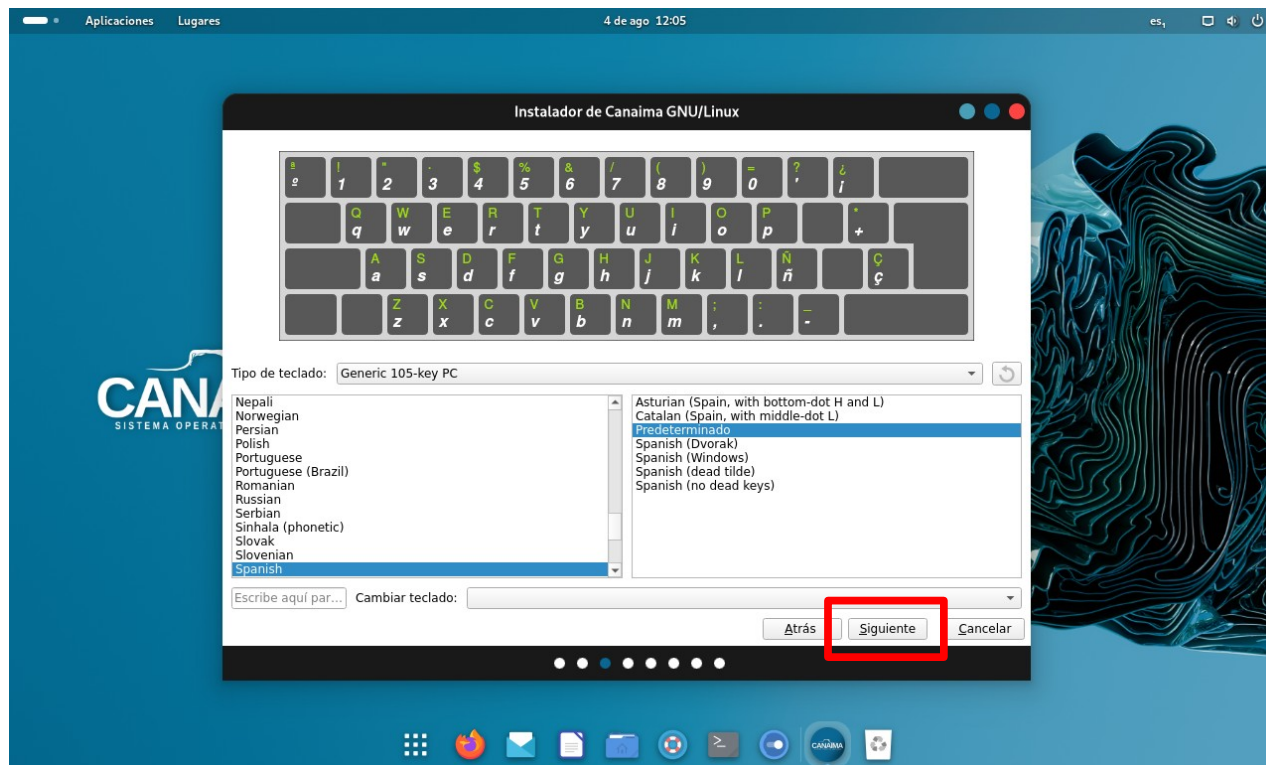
Aplicaciones Lugares 4 de ago 12:05 es

Instalador de Canaima GNU/Linux

ª º | ! 1 | " 2 | · 3 | $ 4 | % 5 | & 6 | / 7 | ( 8 | ) 9 | = 0 | ? ' | ¿ ¡
Q q | W w | E e | R r | T t | Y y | U u | I i | O o | P p | * +
A a | S s | D d | F f | G g | H h | J j | K k | L l | Ñ ñ | Ç ç
Z z | X x | C c | V v | B b | N n | M m | ; , | : . | _ -

CANA
SISTEMA OPERAT

Tipo de teclado: Generic 105-key PC

Nepali
Norwegian
Persian
Polish
Portuguese
Portuguese (Brazil)
Romanian
Russian
Serbian
Sinhala (phonetic)
Slovak
Slovenian
Spanish

Asturian (Spain, with bottom-dot H and L)
Catalan (Spain, with middle-dot L)
Predeterminado
Spanish (Dvorak)
Spanish (Windows)
Spanish (dead tilde)
Spanish (no dead keys)

Escribe aquí par... Cambiar teclado:

Atrás Siguiente Cancelar

CANAIMA